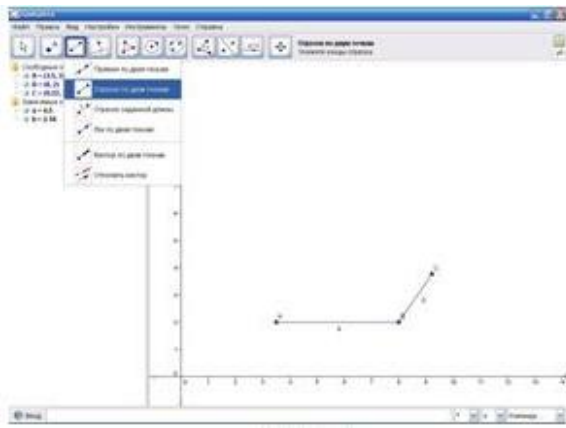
Файл Правка Вид Настройки Инструменты Окно Справка

Отрезок по двум точкам
Укажите концы отрезка

Свободные объекты
A = (3.5, 3)
B = (8, 3)
C = (9.22, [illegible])
Зависимые объекты
a = 4.5
b = 2.56

Прямая по двум точкам
Отрезок по двум точкам
Отрезок заданной длины
Луч по двум точкам
Вектор по двум точкам
Отложить вектор

A
B
C
a
b

0 1 2 3 4 5 6 7 8 9 10 11 12 13 14

Ввод: